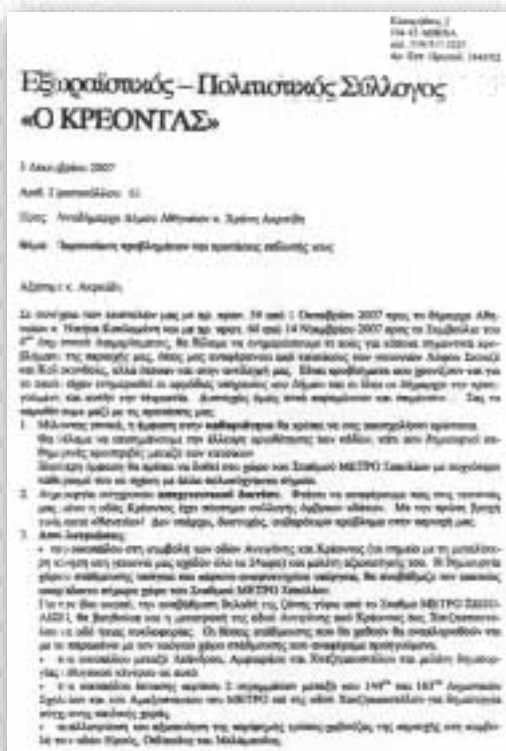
Κοινωνίας 2
104 43 ΑΘΗΝΑ
τηλ. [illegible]
Αρ. Ειδ. Πρωτ. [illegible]

Εξωραϊστικός – Πολιτιστικός Σύλλογος
«Ο ΚΡΕΟΝΤΑΣ»

3 Δεκεμβρίου 2007

Αριθ. Πρωτοκόλλου: 41

Προς: Αντιδήμαρχο Δήμου Αθηναίων κ. Χρήστο Ακριθίδη

Θέμα: Ικανοποίηση προβλημάτων της περιοχής ευθύνης μας

Αξιότιμε κ. Ακριθίδη,

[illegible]

1. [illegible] καθαριότητα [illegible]

2. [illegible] αποχετευτικού δικτύου. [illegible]

3. Από Συγκοινωνίες
• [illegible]
• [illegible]
• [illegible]
• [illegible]